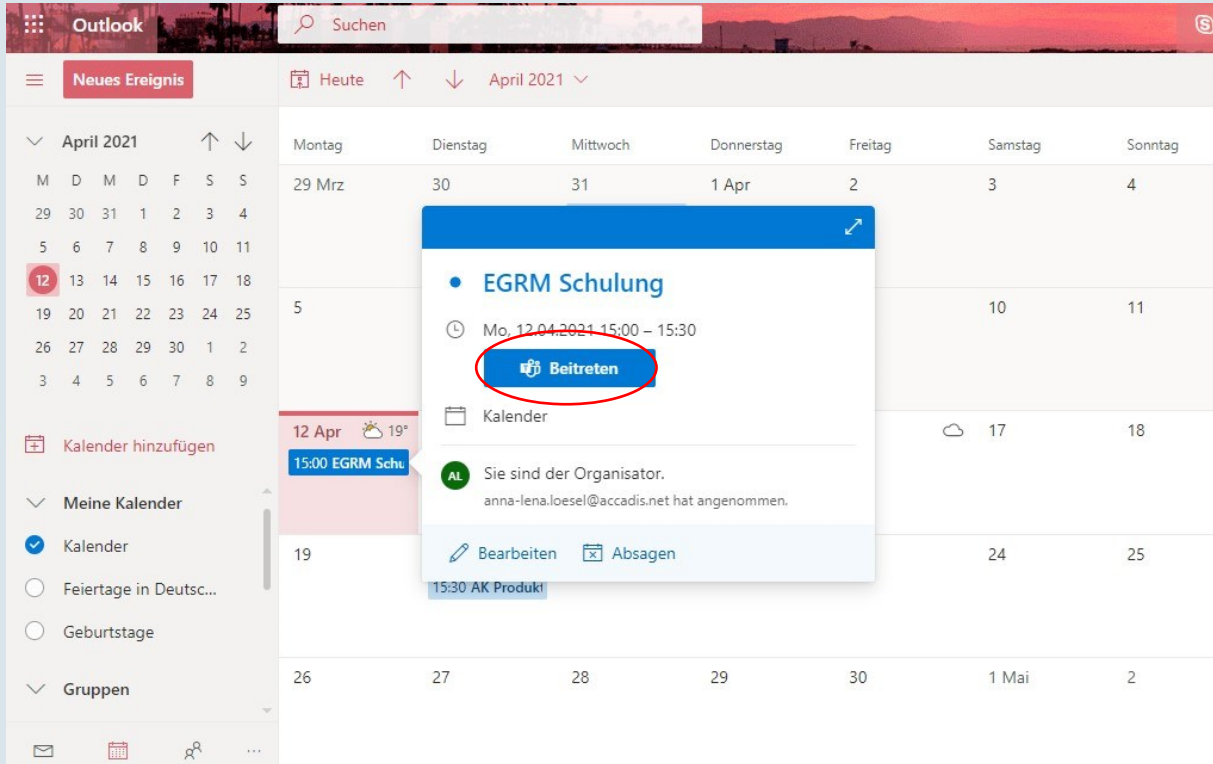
Outlook
Suchen

Neues Ereignis
Heute
April 2021

April 2021

| M | D | M | D | F | S | S |
|---|---|---|---|---|---|---|
| 29 | 30 | 31 | 1 | 2 | 3 | 4 |
| 5 | 6 | 7 | 8 | 9 | 10 | 11 |
| 12 | 13 | 14 | 15 | 16 | 17 | 18 |
| 19 | 20 | 21 | 22 | 23 | 24 | 25 |
| 26 | 27 | 28 | 29 | 30 | 1 | 2 |
| 3 | 4 | 5 | 6 | 7 | 8 | 9 |

Kalender hinzufügen

Meine Kalender
Kalender
Feiertage in Deutsc...
Geburtstage

Gruppen

| Montag | Dienstag | Mittwoch | Donnerstag | Freitag | Samstag | Sonntag |
|---|---|---|---|---|---|---|
| 29 Mrz | 30 | 31 | 1 Apr | 2 | 3 | 4 |
| 5 | | | | | 10 | 11 |
| 12 Apr 19° 15:00 EGRM Schu | | | | | 17 | 18 |
| 19 | 15:30 AK Produkt | | | | 24 | 25 |
| 26 | 27 | 28 | 29 | 30 | 1 Mai | 2 |

EGRM Schulung
Mo, 12.04.2021 15:00 – 15:30
Beitreten
Kalender
AL
Sie sind der Organisator.
anna-lena.loesel@accadis.net hat angenommen.
Bearbeiten
Absagen